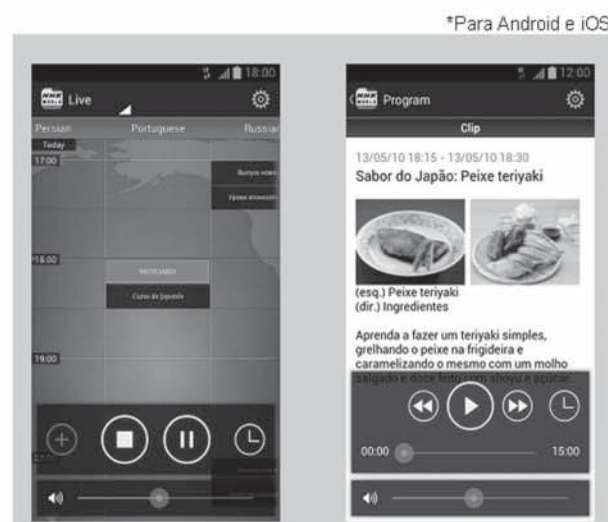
*Para Android e iOS

18:00
Live
Persian Portuguese Russian
Today
17:00
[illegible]
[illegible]
18:00
NOTICIÁRIO
Curso de Japonês
19:00
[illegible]

12:00
Program
Clip
13/05/10 18:15 - 13/05/10 18:30
Sabor do Japão: Peixe teriyaki
(esq.) Peixe teriyaki
(dir.) Ingredientes
Aprenda a fazer um teriyaki simples, grelhando o peixe na frigideira e caramelizando o mesmo com um molho salgado e doce feito com shoyu e açúcar.
00:00
15:00